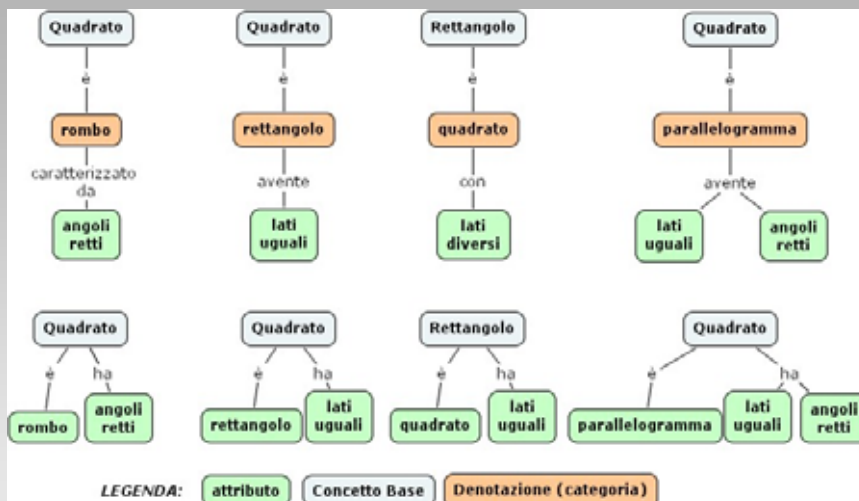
Quadrato
è
rombo
caratterizzato da
angoli retti

Quadrato
è
rettangolo
avente
lati uguali

Rettangolo
è
quadrato
con
lati diversi

Quadrato
è
parallelogramma
avente
lati uguali
angoli retti

Quadrato
è
ha
rombo
angoli retti

Quadrato
è
ha
rettangolo
lati uguali

Rettangolo
è
ha
quadrato
lati uguali

Quadrato
è
ha
parallelogramma
lati uguali
angoli retti

LEGENDA: attributo Concetto Base Denotazione (categoria)